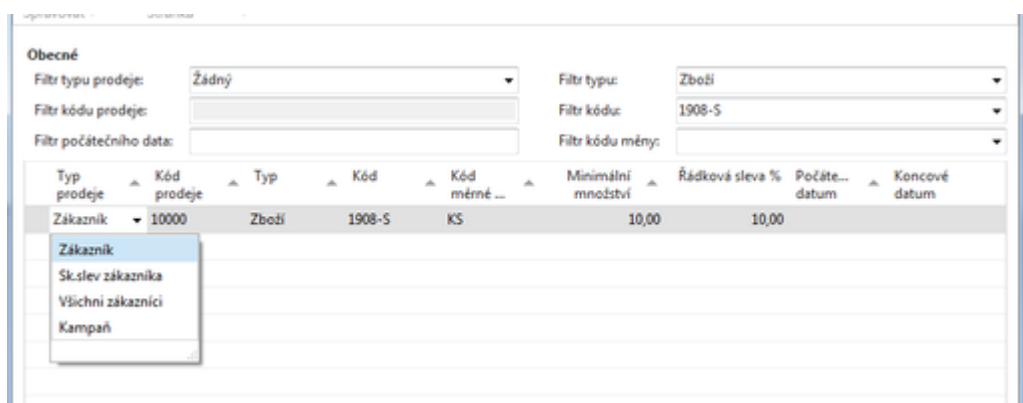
Spravovat Stránka

Obecné

Filtr typu prodeje: Žádný

Filtr kódu prodeje:

Filtr počátečního data:

Filtr typu: Zboží

Filtr kódu: 1908-S

Filtr kódu měny:

| Typ prodeje | Kód prodeje | Typ | Kód | Kód měrné ... | Minimální množství | Řádková sleva % | Počáte... datum | Koncové datum |
|---|---|---|---|---|---|---|---|---|
| Zákazník | 10000 | Zboží | 1908-S | KS | 10,00 | 10,00 | | |

Zákazník
Sk.slev zákazníka
Všichni zákazníci
Kampaň